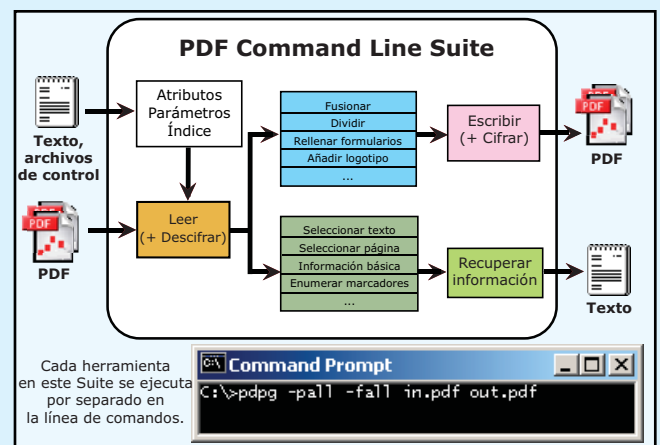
PDF Command Line Suite

Texto, archivos de control

PDF

Atributos
Parámetros
Índice

Leer
(+ Descifrar)

Fusionar
Dividir
Rellenar formularios
Añadir logotipo
...

Seleccionar texto
Seleccionar página
Información básica
Enumerar marcadores
...

Escribir
(+ Cifrar)

Recuperar información

PDF
PDF

Texto

Cada herramienta en este Suite se ejecuta por separado en la línea de comandos.

C:\ Command Prompt
C:\>pdpg -pall -fall in.pdf out.pdf